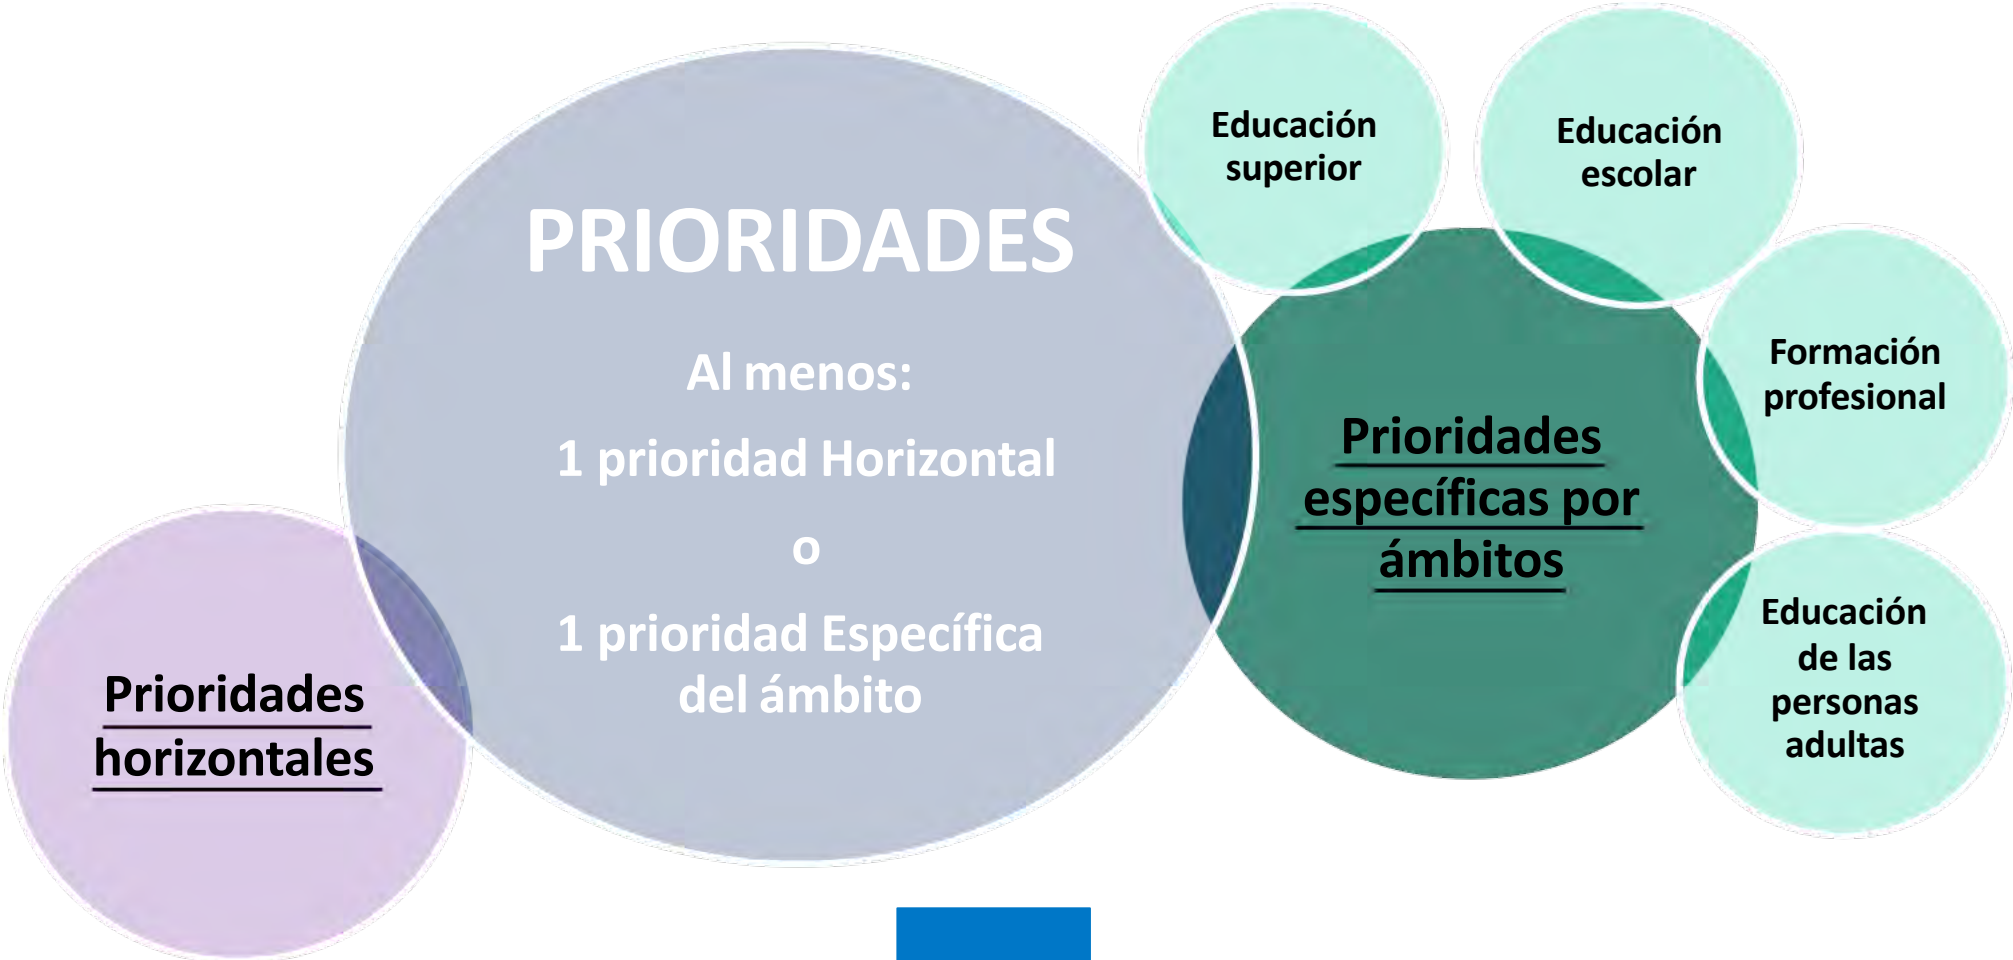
PRIORIDADES

Al menos:

1 prioridad Horizontal

o

1 prioridad Específica del ámbito

Prioridades horizontales

Prioridades específicas por ámbitos

Educación superior

Educación escolar

Formación profesional

Educación de las personas adultas